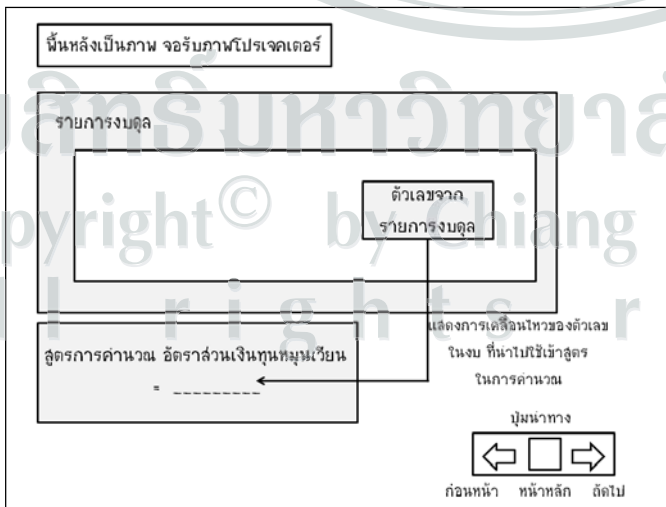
พื้นหลังเป็นภาพ จอรับภาพโปรเจคเตอร์

รายการงบดุล

ตัวเลขจาก รายการงบดุล

แสดงการเคลื่อนไหวของตัวเลข ในงบ ที่นำไปใช้เข้าสูตร ในการคำนวณ

สูตรการคำนวณ อัตราส่วนเงินทุนหมุนเวียน

= _________

ปุ่มนำทาง

ก่อนหน้า หน้าหลัก ถัดไป

ลิขสิทธิ์มหาวิทยาลัย
Copyright © by Chiang
All rights r